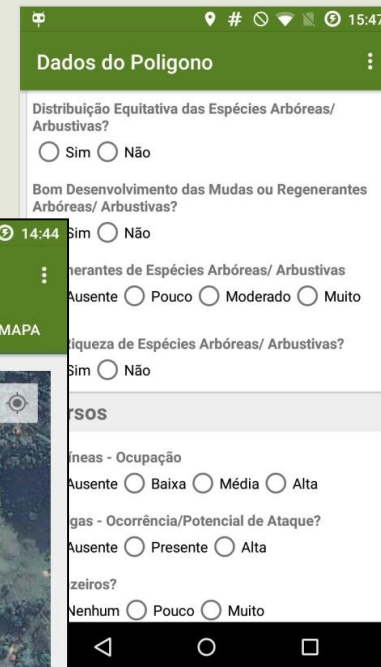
15:47

Dados do Poligono

Distribuição Equitativa das Espécies Arbóreas/ Arbustivas?
Sim Não

Bom Desenvolvimento das Mudas ou Regenerantes Arbóreas/ Arbustivas?

14:44

Sim Não

MAPA

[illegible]nerantes de Espécies Arbóreas/ Arbustivas
Ausente Pouco Moderado Muito

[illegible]iqueza de Espécies Arbóreas/ Arbustivas?
Sim Não

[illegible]rsos

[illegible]íneas - Ocupação
Ausente Baixa Média Alta

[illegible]gas - Ocorrência/Potencial de Ataque?
Ausente Presente Alta

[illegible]zeiros?
Nenhum Pouco Muito